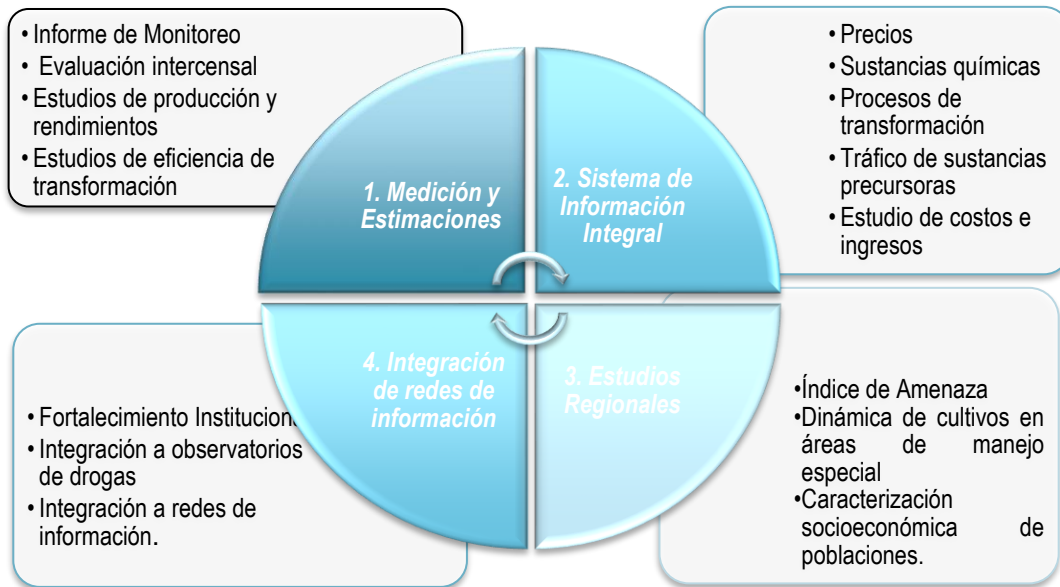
• Informe de Monitoreo
• Evaluación intercensal
• Estudios de producción y rendimientos
• Estudios de eficiencia de transformación

1. Medición y Estimaciones

2. Sistema de Información Integral

• Precios
• Sustancias químicas
• Procesos de transformación
• Tráfico de sustancias precursoras
• Estudio de costos e ingresos

4. Integración de redes de información

3. Estudios Regionales

• Fortalecimiento Institucional
• Integración a observatorios de drogas
• Integración a redes de información.

• Índice de Amenaza
• Dinámica de cultivos en áreas de manejo especial
• Caracterización socioeconómica de poblaciones.